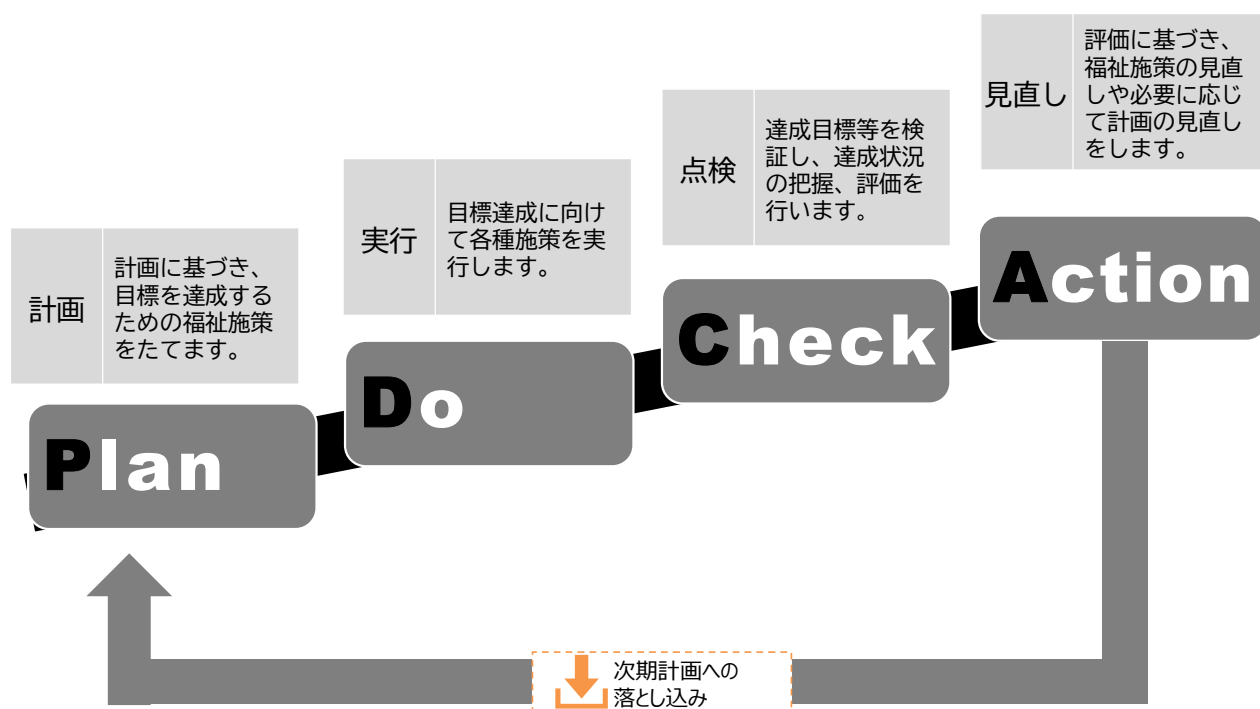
見直し 評価に基づき、福祉施策の見直しや必要に応じて計画の見直しをします。

点検 達成目標等を検証し、達成状況の把握、評価を行います。

実行 目標達成に向けて各種施策を実行します。

計画 計画に基づき、目標を達成するための福祉施策をたてます。

Plan

Do

Check

Action

次期計画への落とし込み